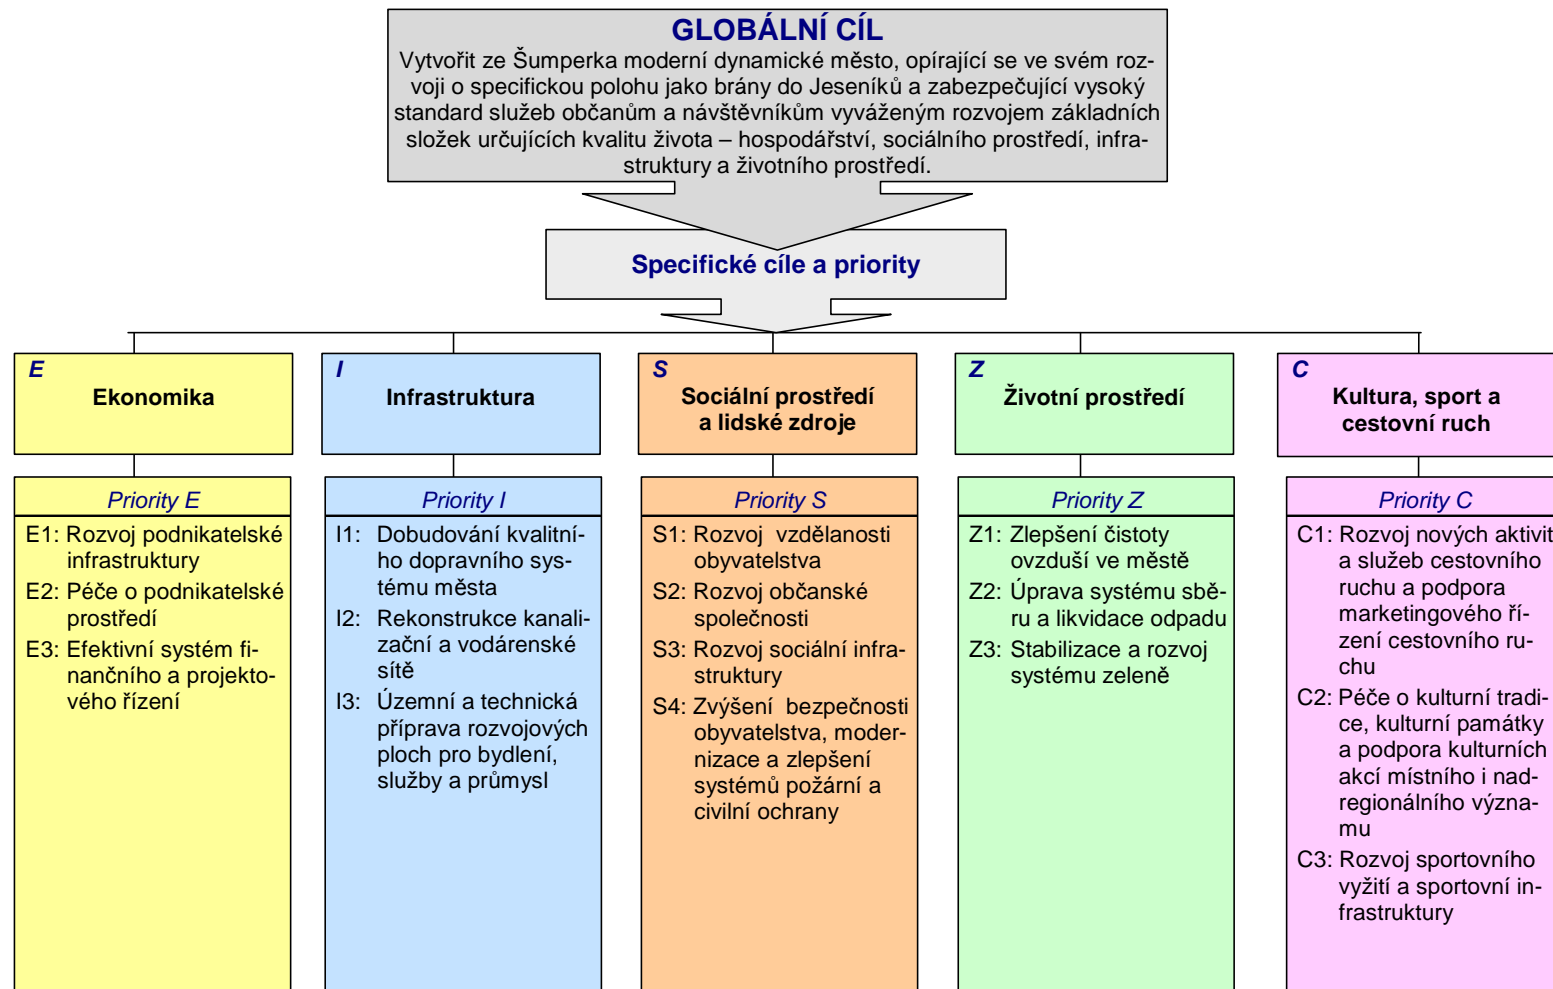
GLOBÁLNÍ CÍL
Vytvořit ze Šumperka moderní dynamické město, opírající se ve svém rozvoji o specifickou polohu jako brány do Jeseníků a zabezpečující vysoký standard služeb občanům a návštěvníkům vyváženým rozvojem základních složek určujících kvalitu života – hospodářství, sociálního prostředí, infrastruktury a životního prostředí.

Specifické cíle a priority

E
Ekonomika

I
Infrastruktura

S
Sociální prostředí a lidské zdroje

Z
Životní prostředí

C
Kultura, sport a cestovní ruch

Priority E
E1: Rozvoj podnikatelské infrastruktury
E2: Péče o podnikatelské prostředí
E3: Efektivní systém finančního a projektového řízení

Priority I
I1: Dobudování kvalitního dopravního systému města
I2: Rekonstrukce kanalizační a vodárenské sítě
I3: Územní a technická příprava rozvojových ploch pro bydlení, služby a průmysl

Priority S
S1: Rozvoj vzdělanosti obyvatelstva
S2: Rozvoj občanské společnosti
S3: Rozvoj sociální infrastruktury
S4: Zvýšení bezpečnosti obyvatelstva, modernizace a zlepšení systémů požární a civilní ochrany

Priority Z
Z1: Zlepšení čistoty ovzduší ve městě
Z2: Úprava systému sběru a likvidace odpadu
Z3: Stabilizace a rozvoj systému zeleně

Priority C
C1: Rozvoj nových aktivit a služeb cestovního ruchu a podpora marketingového řízení cestovního ruchu
C2: Péče o kulturní tradice, kulturní památky a podpora kulturních akcí místního i nadregionálního významu
C3: Rozvoj sportovního vyžití a sportovní infrastruktury